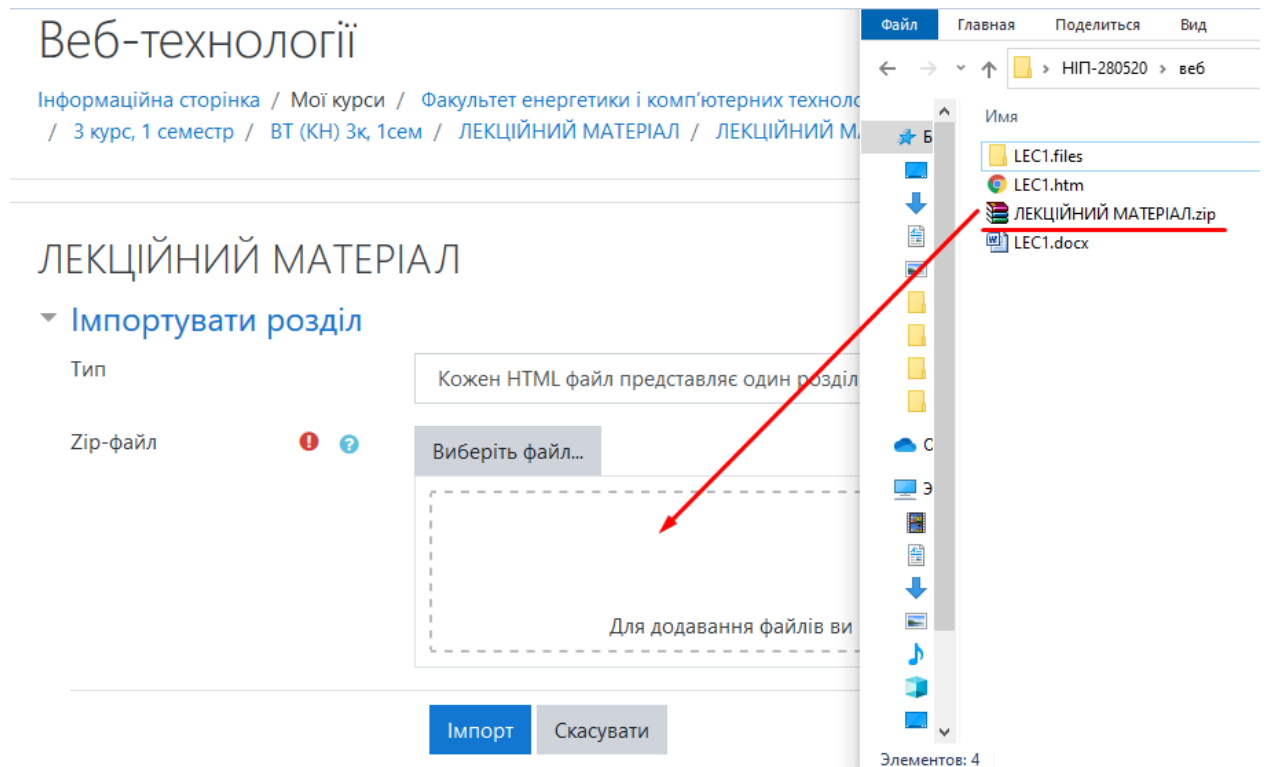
Веб-технології

Інформаційна сторінка / Мої курси / Факультет енергетики і комп'ютерних техноло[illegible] / 3 курс, 1 семестр / ВТ (КН) 3к, 1сем / ЛЕКЦІЙНИЙ МАТЕРІАЛ / ЛЕКЦІЙНИЙ М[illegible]

ЛЕКЦІЙНИЙ МАТЕРІАЛ

Імпортувати розділ

Тип

Кожен HTML файл представляє один розділ

Zip-файл

Виберіть файл...

Для додавання файлів ви

Імпорт

Скасувати

Файл Главная Поделиться Вид

НІП-280520 › веб

Имя

LEC1.files

LEC1.htm

ЛЕКЦІЙНИЙ МАТЕРІАЛ.zip

LEC1.docx

Б

С

Э

Элементов: 4